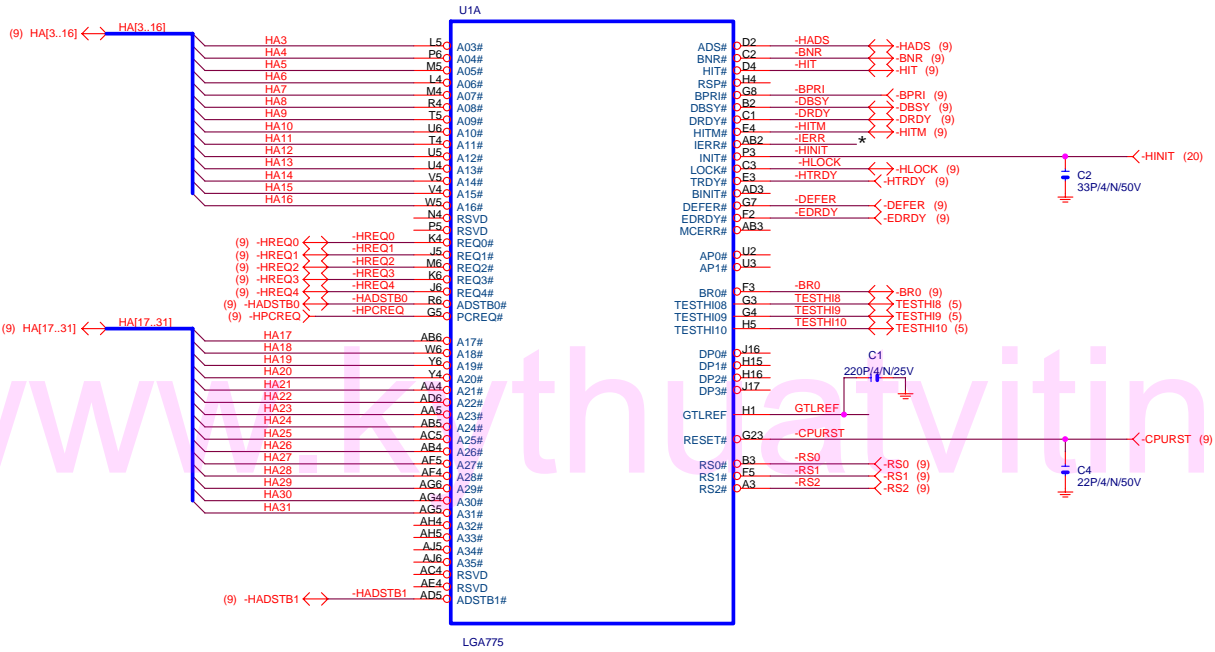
U1A

(9) HA[3..16]
HA[3..16]

| Net | Pin | Signal |
|---|---|---|
| HA3 | L5 | A03# |
| HA4 | P6 | A04# |
| HA5 | M5 | A05# |
| HA6 | L4 | A06# |
| HA7 | M4 | A07# |
| HA8 | R4 | A08# |
| HA9 | T5 | A09# |
| HA10 | U6 | A10# |
| HA11 | T4 | A11# |
| HA12 | U5 | A12# |
| HA13 | U4 | A13# |
| HA14 | V5 | A14# |
| HA15 | V4 | A15# |
| HA16 | W5 | A16# |
| | N4 | RSVD |
| | P5 | RSVD |
| (9) -HREQ0 | K4 | REQ0# |
| (9) -HREQ1 | J5 | REQ1# |
| (9) -HREQ2 | M6 | REQ2# |
| (9) -HREQ3 | K6 | REQ3# |
| (9) -HREQ4 | J6 | REQ4# |
| (9) -HADSTB0 | R6 | ADSTB0# |
| (9) -HPCREQ | G5 | PCREQ# |

(9) HA[17..31]
HA[17..31]

| Net | Pin | Signal |
|---|---|---|
| HA17 | AB6 | A17# |
| HA18 | W6 | A18# |
| HA19 | Y6 | A19# |
| HA20 | Y4 | A20# |
| HA21 | AA4 | A21# |
| HA22 | AD6 | A22# |
| HA23 | AA5 | A23# |
| HA24 | AB5 | A24# |
| HA25 | AC5 | A25# |
| HA26 | AB4 | A26# |
| HA27 | AF5 | A27# |
| HA28 | AF4 | A28# |
| HA29 | AG6 | A29# |
| HA30 | AG4 | A30# |
| HA31 | AG5 | A31# |
| | AH4 | A32# |
| | AH5 | A33# |
| | AJ5 | A34# |
| | AJ6 | A35# |
| | AC4 | RSVD |
| | AE4 | RSVD |
| (9) -HADSTB1 | AD5 | ADSTB1# |

| Signal | Pin | Net |
|---|---|---|
| ADS# | D2 | -HADS (9) |
| BNR# | C2 | -BNR (9) |
| HIT# | D4 | -HIT (9) |
| RSP# | H4 | |
| BPRI# | G8 | -BPRI (9) |
| DBSY# | B2 | -DBSY (9) |
| DRDY# | C1 | -DRDY (9) |
| HITM# | E4 | -HITM (9) |
| IERR# | AB2 | -IERR * |
| INIT# | P3 | -HINIT (20) |
| LOCK# | C3 | -HLOCK (9) |
| TRDY# | E3 | -HTRDY (9) |
| BINIT# | AD3 | |
| DEFER# | G7 | -DEFER (9) |
| EDRDY# | F2 | -EDRDY (9) |
| MCERR# | AB3 | |
| AP0# | U2 | |
| AP1# | U3 | |
| BR0# | F3 | -BR0 (9) |
| TESTHI08 | G3 | TESTHI8 (5) |
| TESTHI09 | G4 | TESTHI9 (5) |
| TESTHI10 | H5 | TESTHI10 (5) |
| DP0# | J16 | |
| DP1# | H15 | |
| DP2# | H16 | |
| DP3# | J17 | |
| GTLREF | H1 | GTLREF |
| RESET# | G23 | -CPURST (9) |
| RS0# | B3 | -RS0 (9) |
| RS1# | F5 | -RS1 (9) |
| RS2# | A3 | -RS2 (9) |

C2
33P/4/N/50V

C1
220P/4/N/25V

C4
22P/4/N/50V

LGA775

www.kythuatvitin